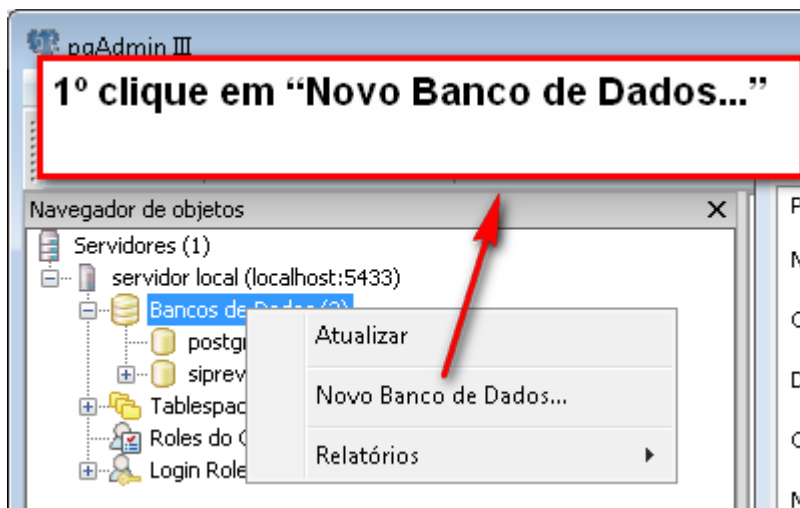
pgAdmin III

1º clique em “Novo Banco de Dados...”

Navegador de objetos

Servidores (1)

servidor local (localhost:5433)

Bancos de Dados (2)

postgr

siprev

Tablespac

Roles do G

Login Role

Atualizar

Novo Banco de Dados...

Relatórios

P

M

C

D

C

M